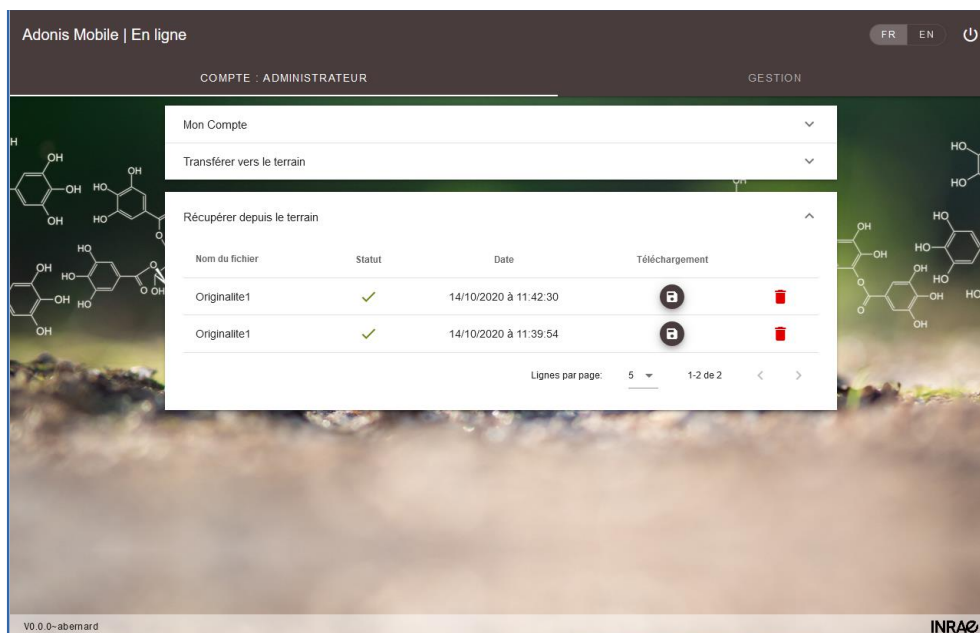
Adonis Mobile | En ligne

FR EN

COMPTE : ADMINISTRATEUR

GESTION

Mon Compte

Transférer vers le terrain

Récupérer depuis le terrain

| Nom du fichier | Statut | Date | Téléchargement | |
|---|---|---|---|---|
| Originalite1 | ✓ | 14/10/2020 à 11:42:30 | | |
| Originalite1 | ✓ | 14/10/2020 à 11:39:54 | | |

Lignes par page: 5 1-2 de 2

V0.0.0~abernard

INRAE